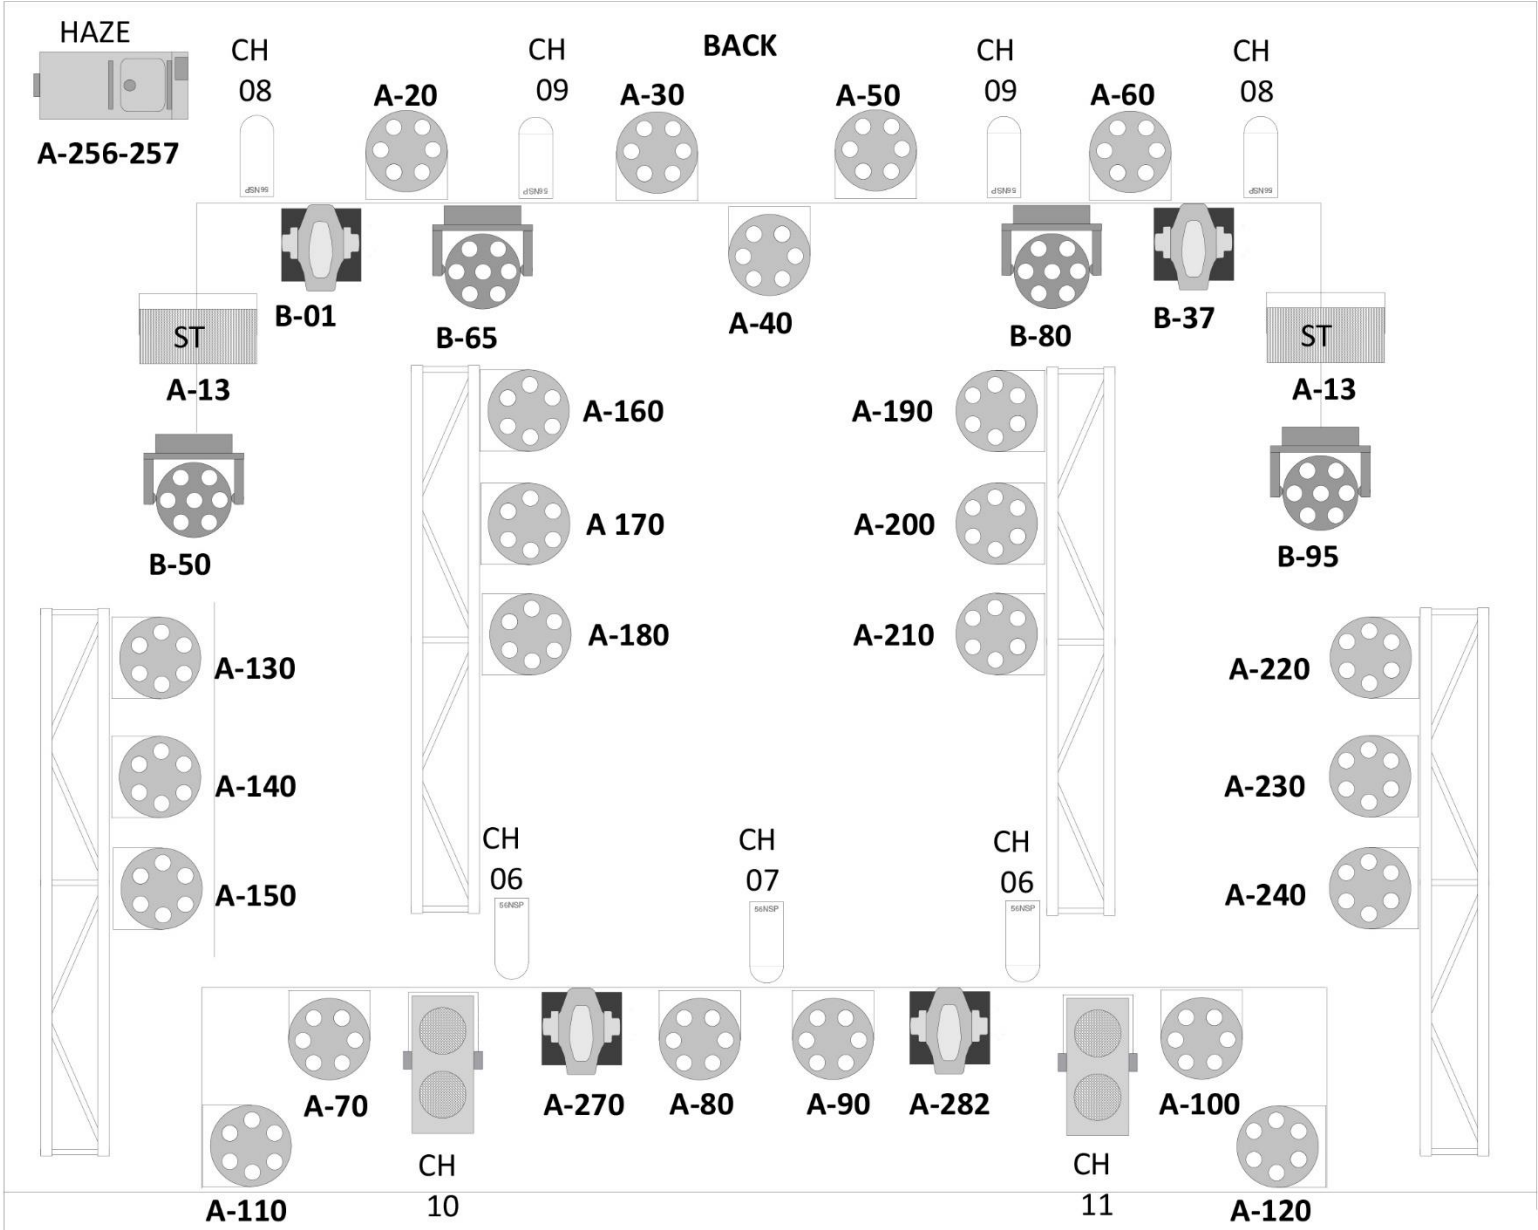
HAZE
A-256-257

CH 08

A-20

CH 09

A-30

BACK

A-50

CH 09

A-60

CH 08

56NSP

56NSP

56NSP

56NSP

B-01

B-65

A-40

B-80

B-37

ST
A-13

ST
A-13

A-160

A 170

A-180

A-190

A-200

A-210

B-50

B-95

A-130

A-140

A-150

A-220

A-230

A-240

CH 06

56NSP

CH 07

56NSP

CH 06

56NSP

A-70

A-270

A-80

A-90

A-282

A-100

A-110

CH 10

CH 11

A-120